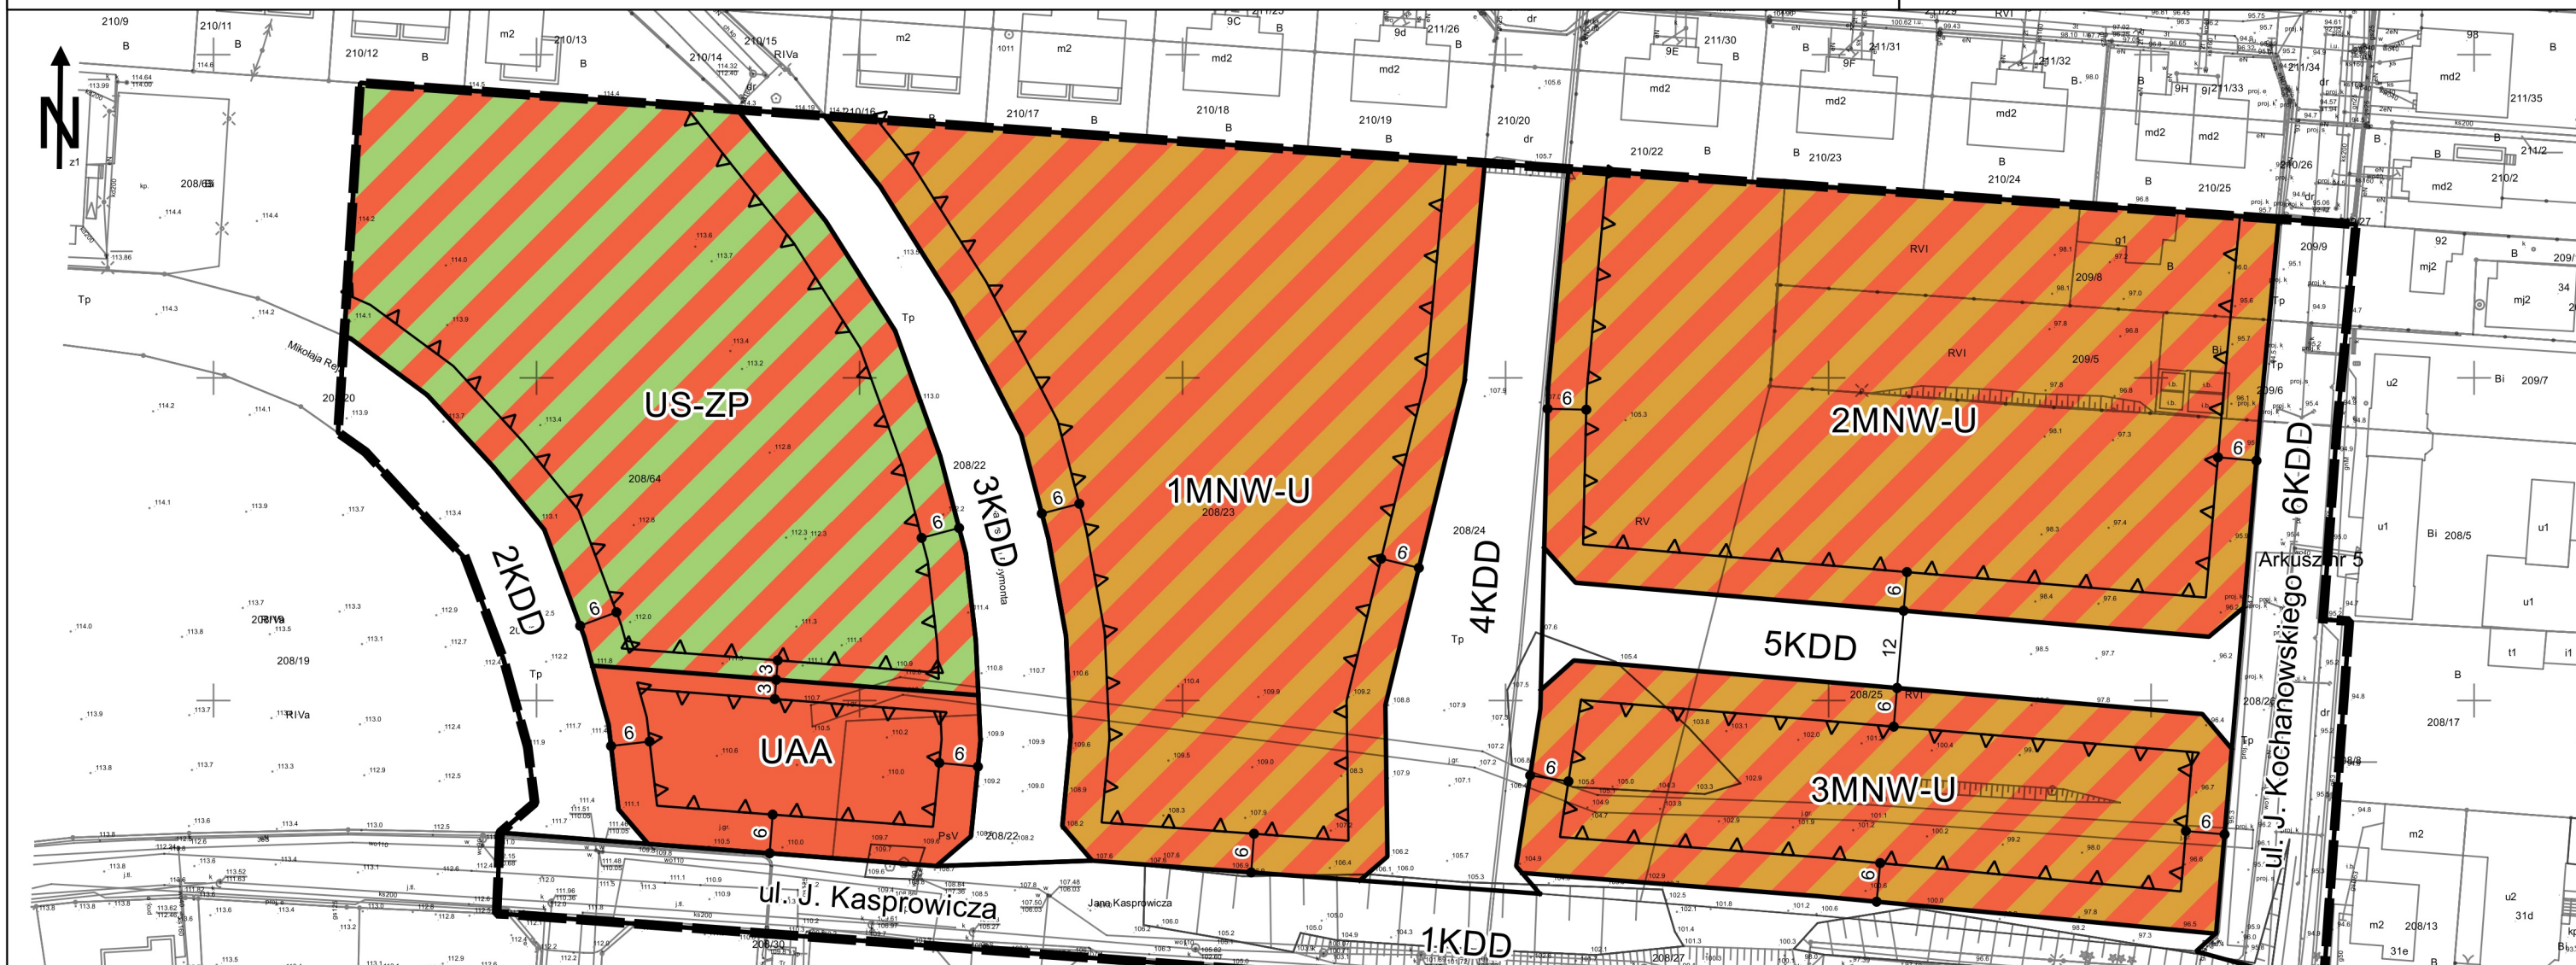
N

US-ZP

1MNW-U

2MNW-U

3MNW-U

UAA

2KDD

3KDD

4KDD

5KDD

6KDD

1KDD

ul. J. Kasprowicza

ul. J. Kochanowskiego

Arkusz nr 5

Mikołaja Reja

Jana Kasprowicza

210/9
210/11
210/12
210/13
210/14
210/15
210/16
210/17
210/18
210/19
210/20
210/22
210/23
210/24
210/25
211/26
211/30
211/31
211/32
211/33
211/34
211/35
211/2
210/2
209/9
209/8
209/5
209/6
209/7
208/5
208/64
208/22
208/23
208/24
208/25
208/19
208/20
208/17
208/13
208/26

m2
md2
mj2
u1
u2
t1
RVI
RV
RIVa
Tp
B
Bi
PsV

6
6
6
6
6
6
6
6
6
6
6
6
6
3
3
12